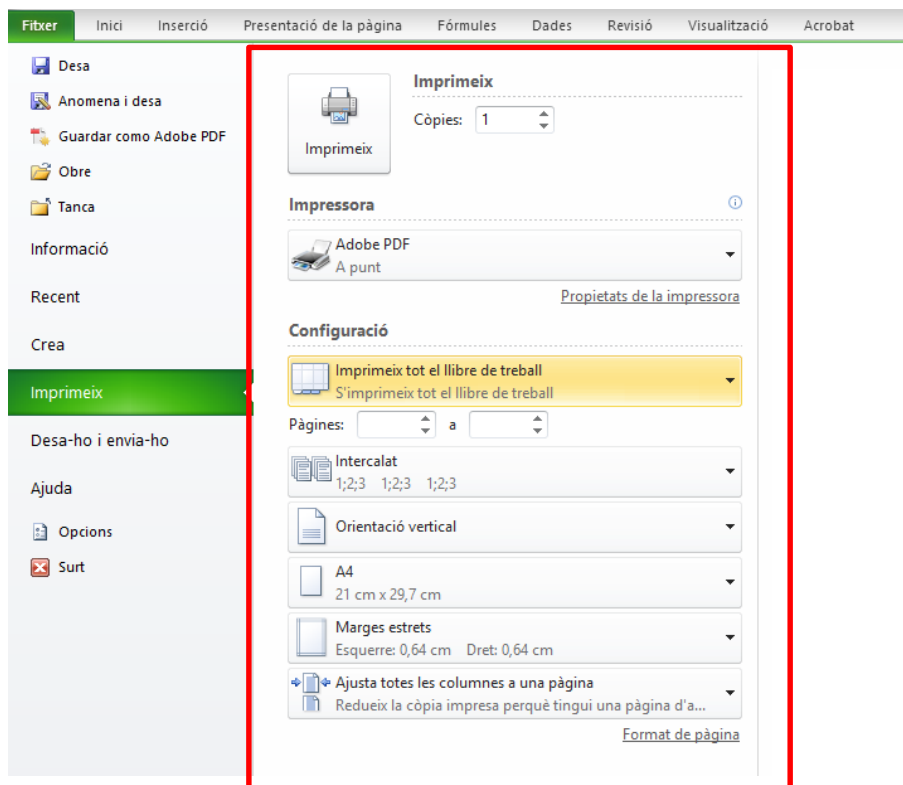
Fitxer Inici Inserció Presentació de la pàgina Fórmules Dades Revisió Visualització Acrobat

Desa
Anomena i desa
Guardar como Adobe PDF
Obre
Tanca
Informació
Recent
Crea
Imprimeix
Desa-ho i envia-ho
Ajuda
Opcions
Surt

Imprimeix
Imprimeix
Còpies: 1

Impressora
Adobe PDF
A punt
Propietats de la impressora

Configuració
Imprimeix tot el llibre de treball
S'imprimeix tot el llibre de treball
Pàgines: a
Intercalat
1;2;3 1;2;3 1;2;3
Orientació vertical
A4
21 cm x 29,7 cm
Marges estrets
Esquerre: 0,64 cm Dret: 0,64 cm
Ajusta totes les columnes a una pàgina
Redueix la còpia impresa perquè tingui una pàgina d'a...
Format de pàgina